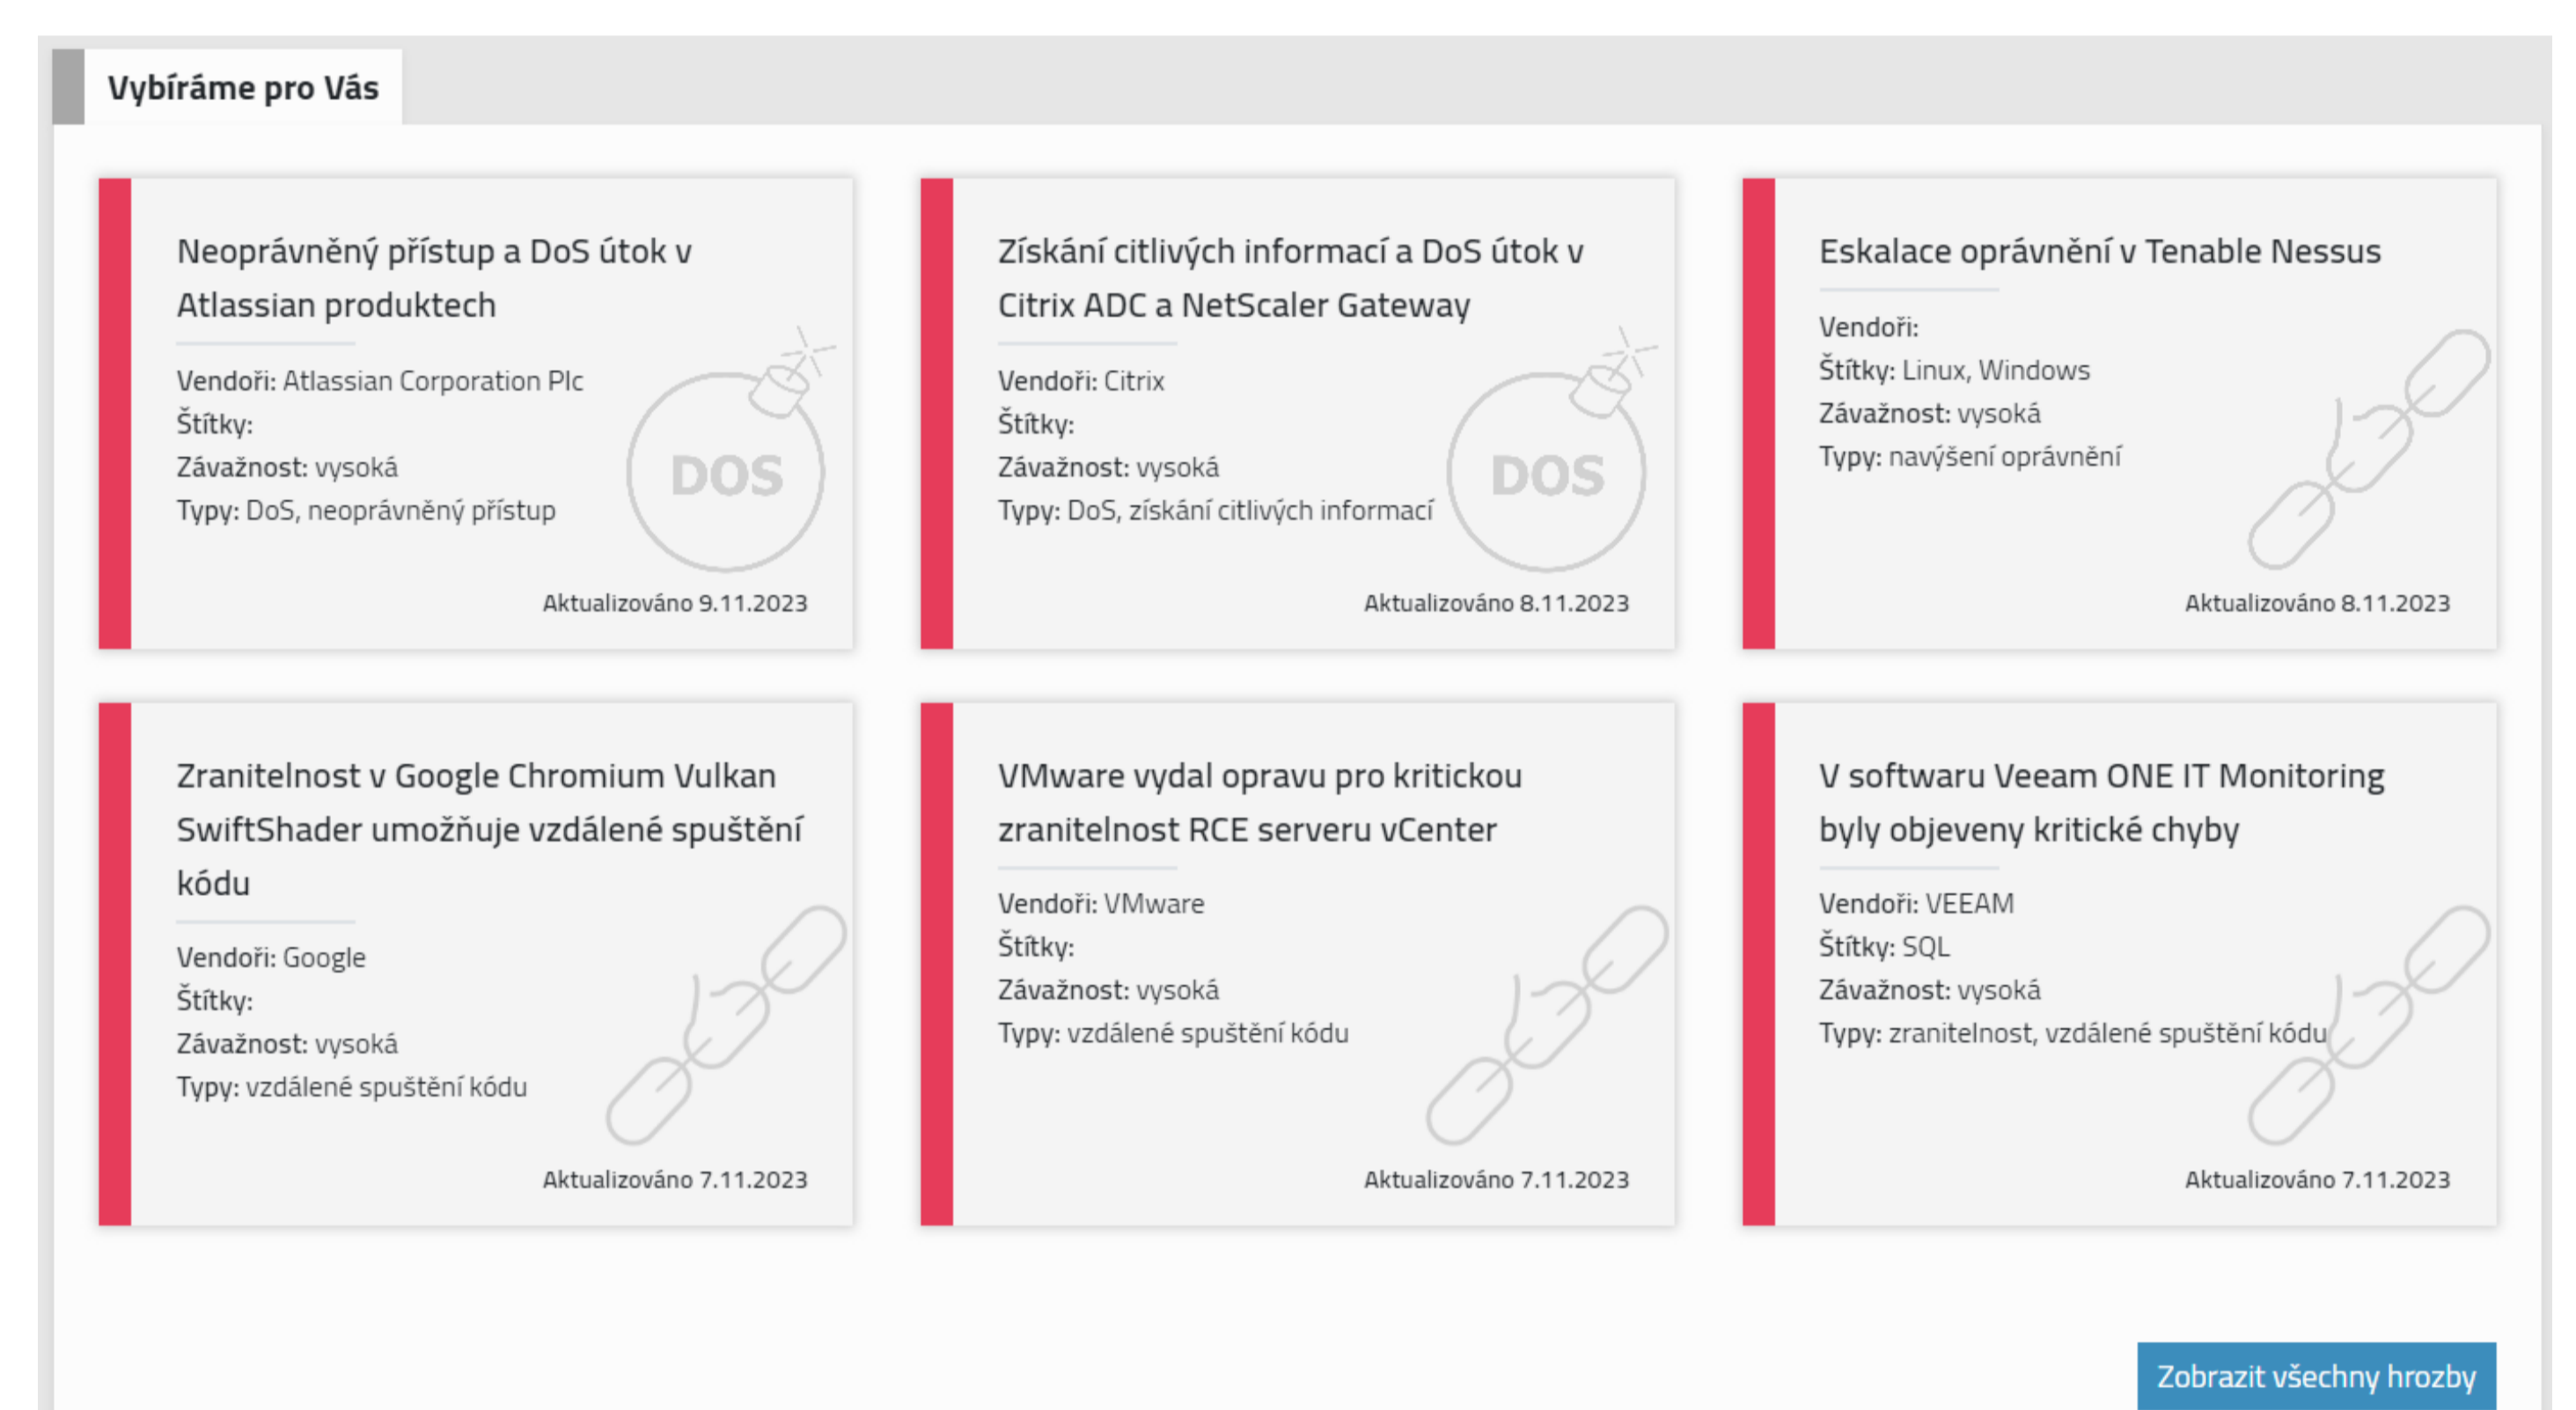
Vybíráme pro Vás

Neoprávněný přístup a DoS útok v Atlassian produktech

Vendoři: Atlassian Corporation Plc
Štítky:
Závažnost: vysoká
Typy: DoS, neoprávněný přístup

DOS

Aktualizováno 9.11.2023

Získání citlivých informací a DoS útok v Citrix ADC a NetScaler Gateway

Vendoři: Citrix
Štítky:
Závažnost: vysoká
Typy: DoS, získání citlivých informací

DOS

Aktualizováno 8.11.2023

Eskalace oprávnění v Tenable Nessus

Vendoři:
Štítky: Linux, Windows
Závažnost: vysoká
Typy: navýšení oprávnění

Aktualizováno 8.11.2023

Zranitelnost v Google Chromium Vulkan SwiftShader umožňuje vzdálené spuštění kódu

Vendoři: Google
Štítky:
Závažnost: vysoká
Typy: vzdálené spuštění kódu

Aktualizováno 7.11.2023

VMware vydal opravu pro kritickou zranitelnost RCE serveru vCenter

Vendoři: VMware
Štítky:
Závažnost: vysoká
Typy: vzdálené spuštění kódu

Aktualizováno 7.11.2023

V softwaru Veeam ONE IT Monitoring byly objeveny kritické chyby

Vendoři: VEEAM
Štítky: SQL
Závažnost: vysoká
Typy: zranitelnost, vzdálené spuštění kódu

Aktualizováno 7.11.2023

Zobrazit všechny hrozby